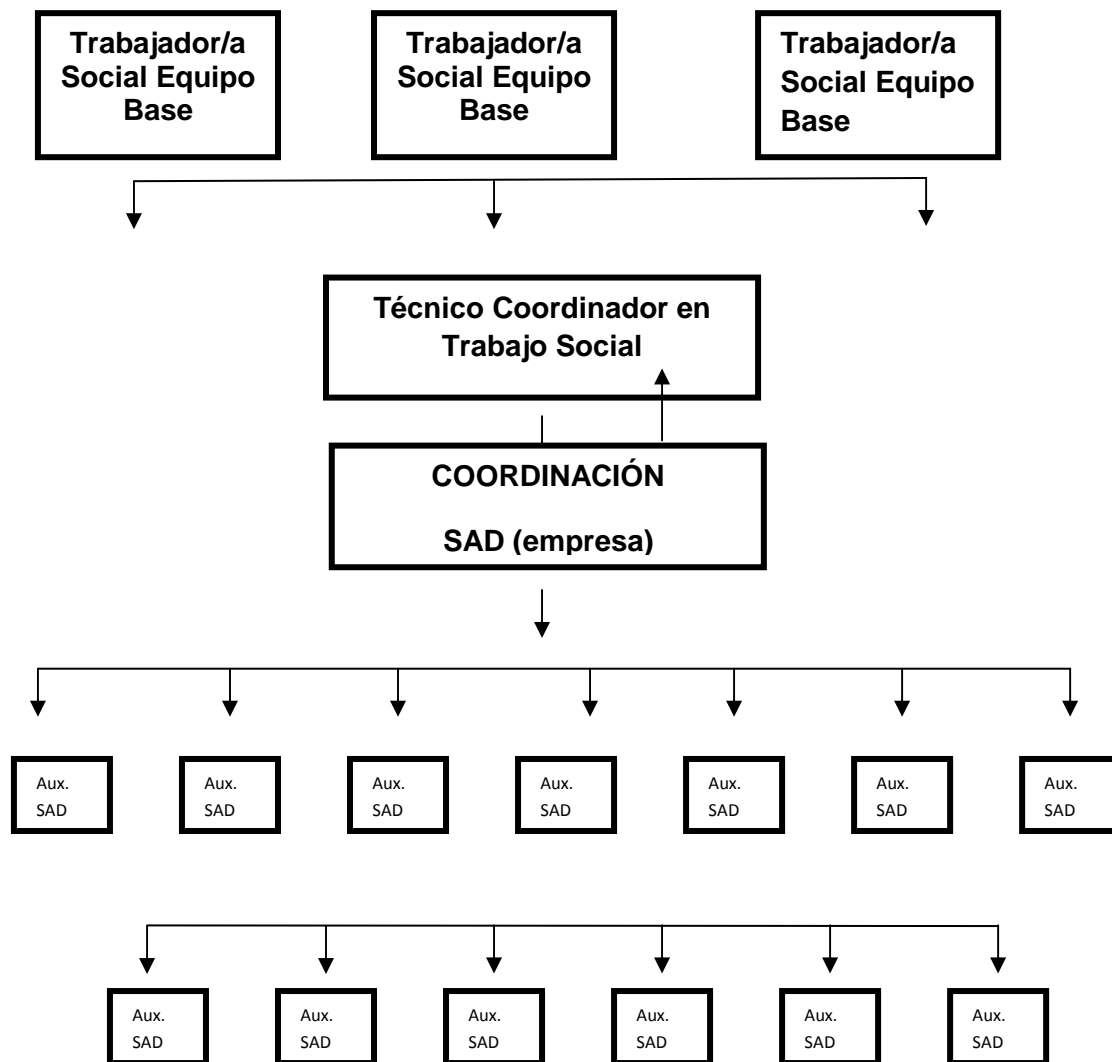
Trabajador/a Social Equipo Base

Trabajador/a Social Equipo Base

Trabajador/a Social Equipo Base

Técnico Coordinador en Trabajo Social

COORDINACIÓN

SAD (empresa)

Aux. SAD

Aux. SAD

Aux. SAD

Aux. SAD

Aux. SAD

Aux. SAD

Aux. SAD

Aux. SAD

Aux. SAD

Aux. SAD

Aux. SAD

Aux. SAD

Aux. SAD